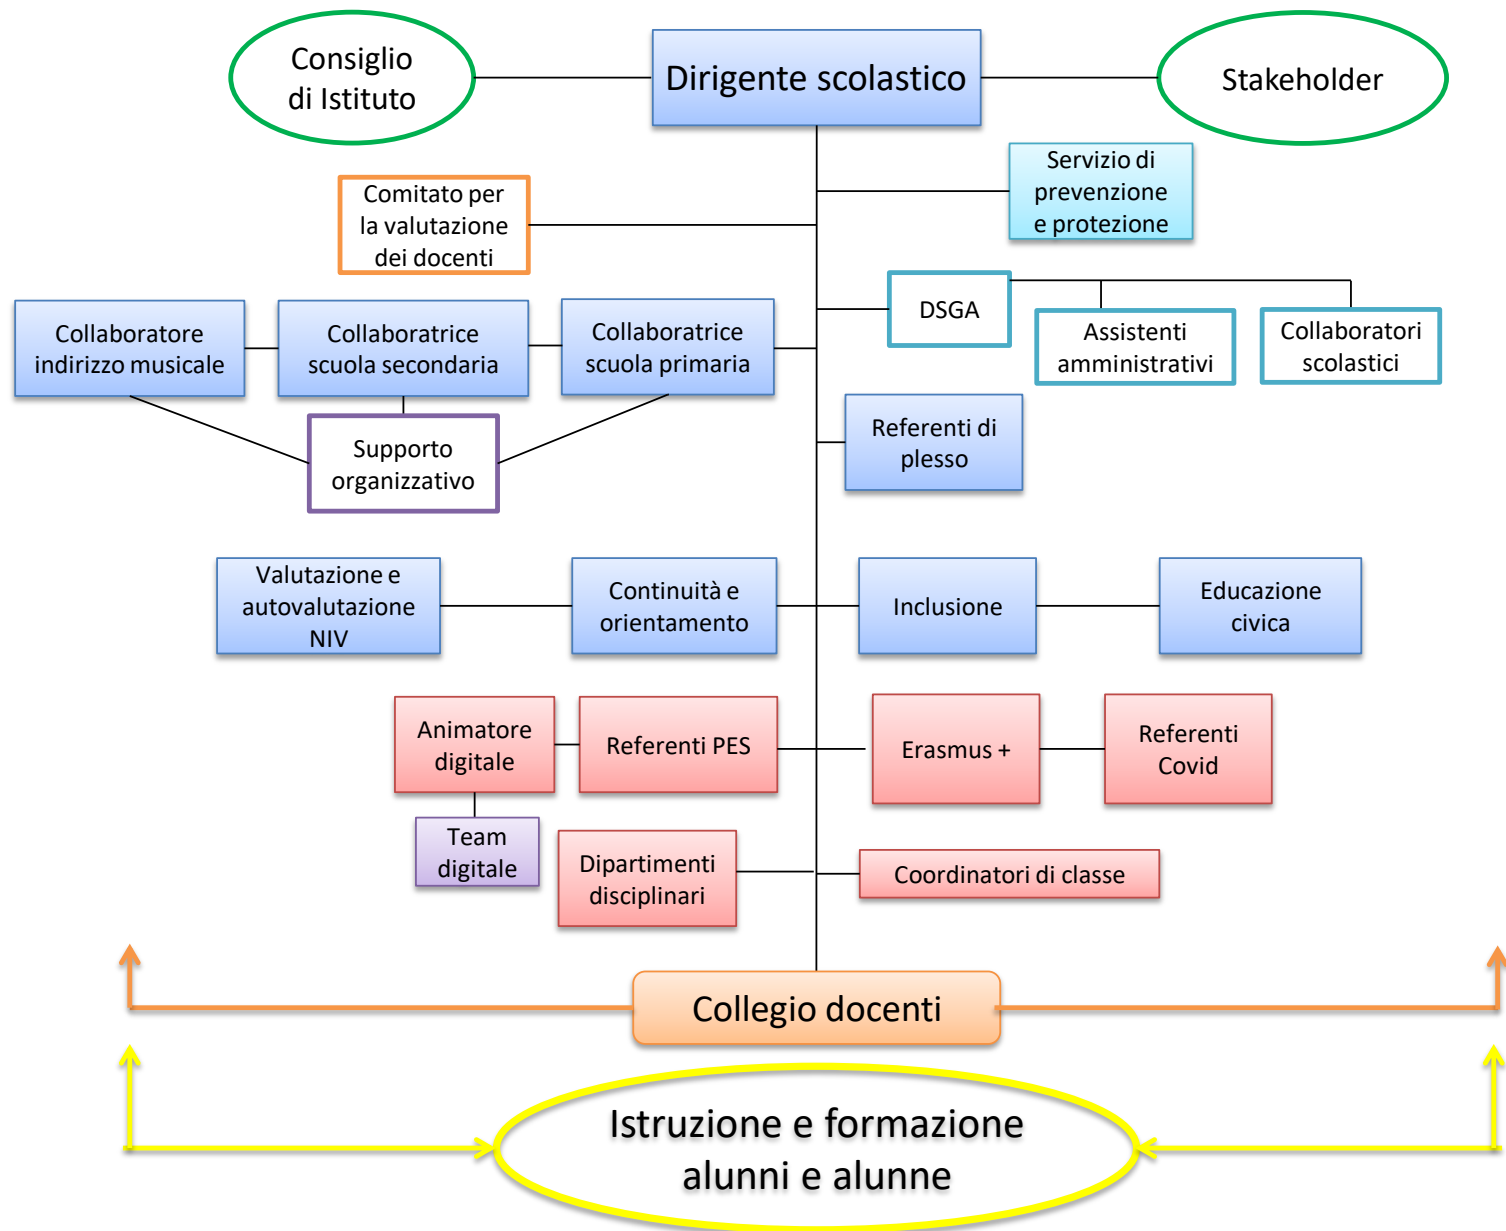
Consiglio di Istituto

Dirigente scolastico

Stakeholder

Servizio di prevenzione e protezione

Comitato per la valutazione dei docenti

DSGA

Assistenti amministrativi

Collaboratori scolastici

Collaboratore indirizzo musicale

Collaboratrice scuola secondaria

Collaboratrice scuola primaria

Supporto organizzativo

Referenti di plesso

Valutazione e autovalutazione NIV

Continuità e orientamento

Inclusione

Educazione civica

Animatore digitale

Referenti PES

Erasmus +

Referenti Covid

Team digitale

Dipartimenti disciplinari

Coordinatori di classe

Collegio docenti

Istruzione e formazione alunni e alunne